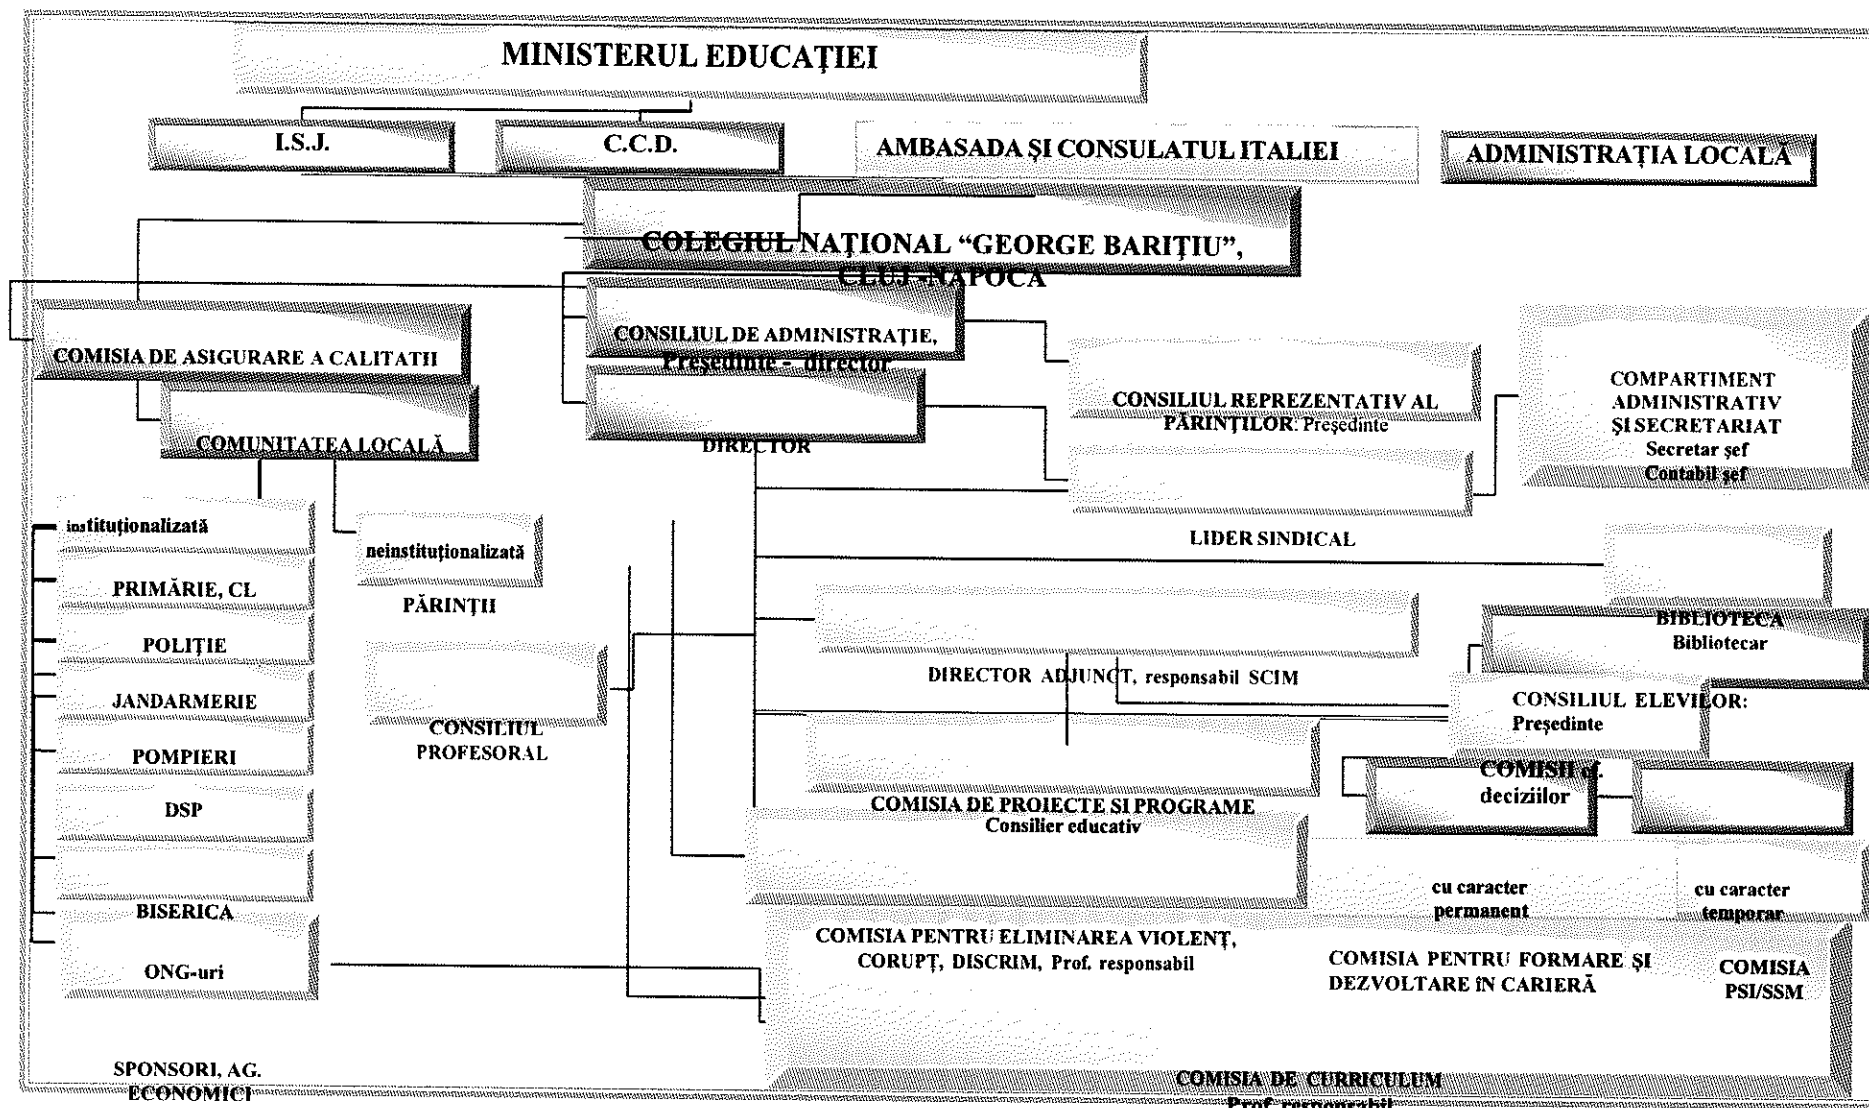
MINISTERUL EDUCAȚIEI

I.S.J.

C.C.D.

AMBASADA ȘI CONSULATUL ITALIEI

ADMINISTRAȚIA LOCALĂ

COLEGIUL NAȚIONAL "GEORGE BARIȚIU", CLUJ-NAPOCA

COMISIA DE ASIGURARE A CALITATII

CONSILIUL DE ADMINISTRAȚIE, Președinte - director

DIRECTOR

COMUNITATEA LOCALĂ

CONSILIUL REPREZENTATIV AL PĂRINȚILOR: Președinte

COMPARTIMENT ADMINISTRATIV ȘI SECRETARIAT Secretar șef Contabil șef

instituționalizată

neinstituționalizată

PĂRINȚII

LIDER SINDICAL

PRIMĂRIE, CL

POLIȚIE

JANDARMERIE

POMPIERI

DSP

BISERICA

ONG-uri

SPONSORI, AG. ECONOMICI

CONSILIUL PROFESORAL

BIBLIOTECA Bibliotecar

DIRECTOR ADJUNCT, responsabil SCIM

CONSILIUL ELEVILOR: Președinte

COMISII cf. deciziilor

COMISIA DE PROIECTE SI PROGRAME Consilier educativ

cu caracter permanent

cu caracter temporar

COMISIA PENTRU ELIMINAREA VIOLENȚ, CORUPȚ, DISCRIM, Prof. responsabil

COMISIA PENTRU FORMARE ȘI DEZVOLTARE ÎN CARIERĂ

COMISIA PSI/SSM

COMISIA DE CURRICULUM Prof. responsabil